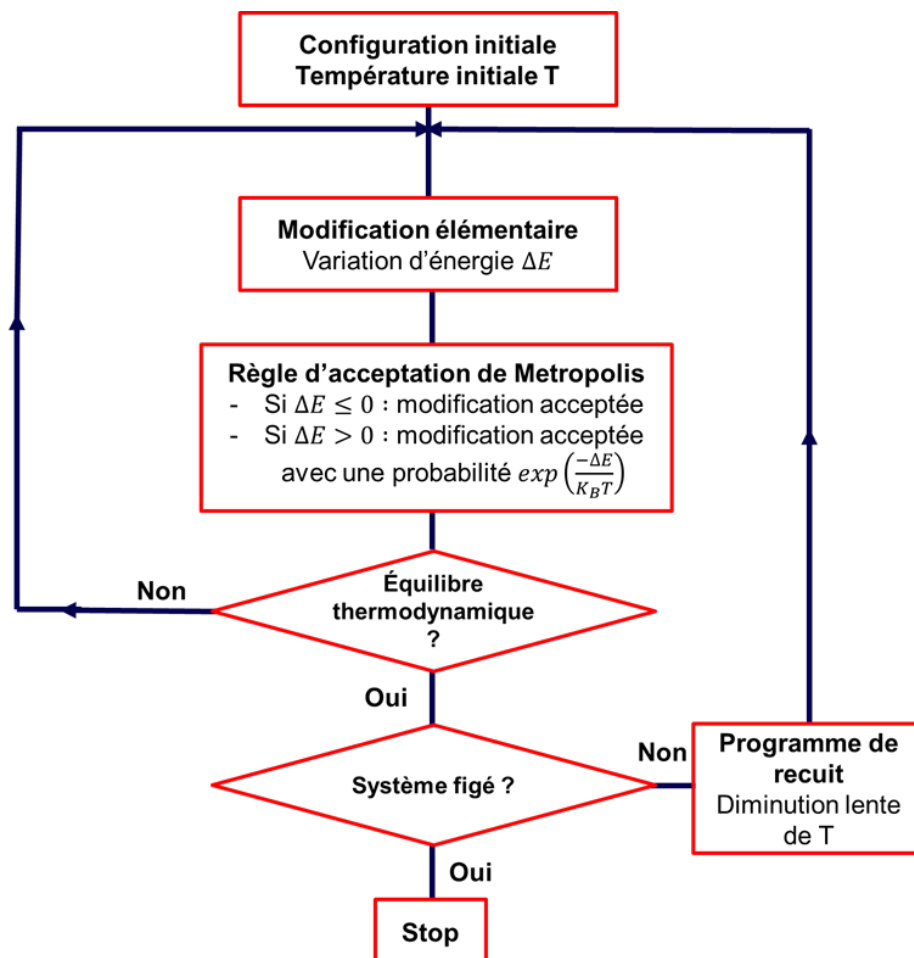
Configuration initiale
Température initiale T

Modification élémentaire
Variation d'énergie $\Delta E$

Règle d'acceptation de Metropolis
- Si $\Delta E \leq 0$ : modification acceptée
- Si $\Delta E > 0$ : modification acceptée avec une probabilité $exp\left(\frac{-\Delta E}{K_B T}\right)$

Non

Équilibre thermodynamique ?

Oui

Système figé ?

Non

Programme de recuit
Diminution lente de T

Oui

Stop